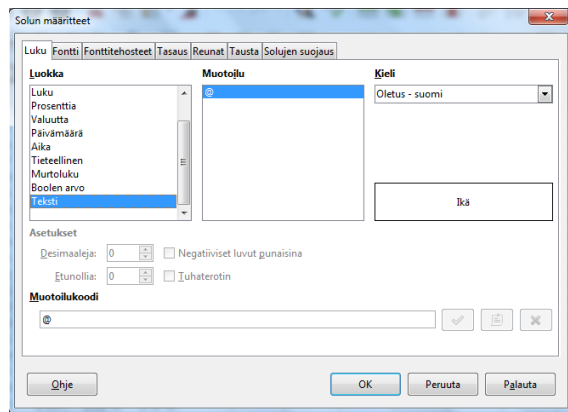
Solun määritteet

Luku | Fontti | Fonttitehosteet | Tasaus | Reunat | Tausta | Solujen suojaus

Luokka
Luku
Prosenttia
Valuutta
Päivämäärä
Aika
Tieteellinen
Murtoluku
Boolen arvo
Teksti

Muotoilu
@

Kieli
Oletus - suomi

Ikä

Asetukset
Desimaaleja: 0
Etunollia: 0
Negatiiviset luvut punaisina
Tuhaterotin

Muotoilukoodi
@

Ohje
OK
Peruuta
Palauta